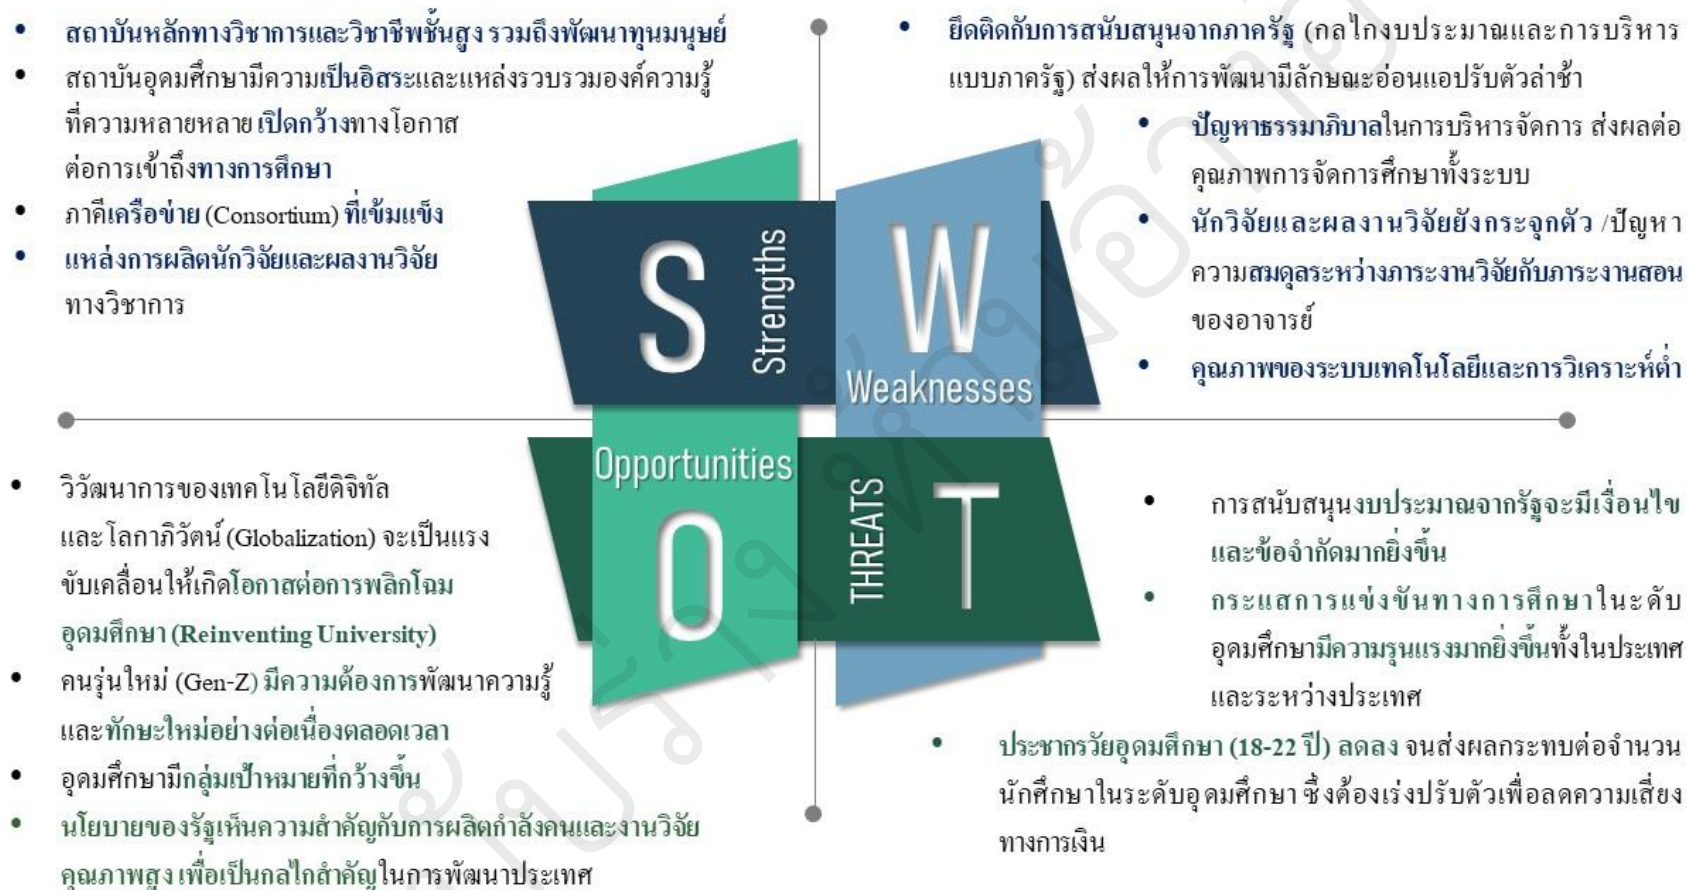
• สถาบันหลักทางวิชาการและวิชาชีพชั้นสูง รวมถึงพัฒนาทุนมนุษย์
• สถาบันอุดมศึกษามีความเป็นอิสระและแหล่งรวบรวมองค์ความรู้ที่ความหลายหลาย เปิดกว้างทางโอกาสต่อการเข้าถึงทางการศึกษา
• ภาคีเครือข่าย (Consortium) ที่เข้มแข็ง
• แหล่งการผลิตนักวิจัยและผลงานวิจัยทางวิชาการ

• ยึดติดกับการสนับสนุนจากภาครัฐ (กลไกงบประมาณและการบริหารแบบภาครัฐ) ส่งผลให้การพัฒนามีลักษณะอ่อนแอปรับตัวล่าช้า
• ปัญหาธรรมาภิบาลในการบริหารจัดการ ส่งผลต่อคุณภาพการจัดการศึกษาทั้งระบบ
• นักวิจัยและผลงานวิจัยยังกระจุกตัว /ปัญหาความสมดุลระหว่างภาระงานวิจัยกับภาระงานสอนของอาจารย์
• คุณภาพของระบบเทคโนโลยีและการวิเคราะห์ต่ำ

S Strengths
W Weaknesses
Opportunities O
THREATS T

• วิวัฒนาการของเทคโนโลยีดิจิทัล และ โลกาภิวัตน์ (Globalization) จะเป็นแรงขับเคลื่อนให้เกิดโอกาสต่อการพลิกโฉมอุดมศึกษา (Reinventing University)
• คนรุ่นใหม่ (Gen-Z) มีความต้องการพัฒนาความรู้และทักษะใหม่อย่างต่อเนื่องตลอดเวลา
• อุดมศึกษามีกลุ่มเป้าหมายที่กว้างขึ้น
• นโยบายของรัฐเห็นความสำคัญกับการผลิตกำลังคนและงานวิจัยคุณภาพสูง เพื่อเป็นกลไกสำคัญในการพัฒนาประเทศ

• การสนับสนุนงบประมาณจากรัฐจะมีเงื่อนไขและข้อจำกัดมากยิ่งขึ้น
• กระแสการแข่งขันทางการศึกษาในระดับอุดมศึกษามีความรุนแรงมากยิ่งขึ้นทั้งในประเทศและระหว่างประเทศ
• ประชากรวัยอุดมศึกษา (18-22 ปี) ลดลง จนส่งผลกระทบต่อจำนวนนักศึกษาในระดับอุดมศึกษา ซึ่งต้องเร่งปรับตัวเพื่อลดความเสี่ยงทางการเงิน